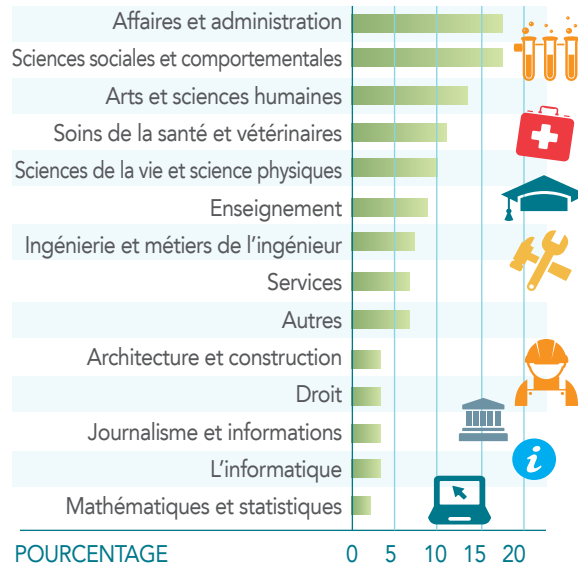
Affaires et administration
Sciences sociales et comportementales
Arts et sciences humaines
Soins de la santé et vétérinaires
Sciences de la vie et science physiques
Enseignement
Ingénierie et métiers de l'ingénieur
Services
Autres
Architecture et construction
Droit
Journalisme et informations
L'informatique
Mathématiques et statistiques

POURCENTAGE 0 5 10 15 20